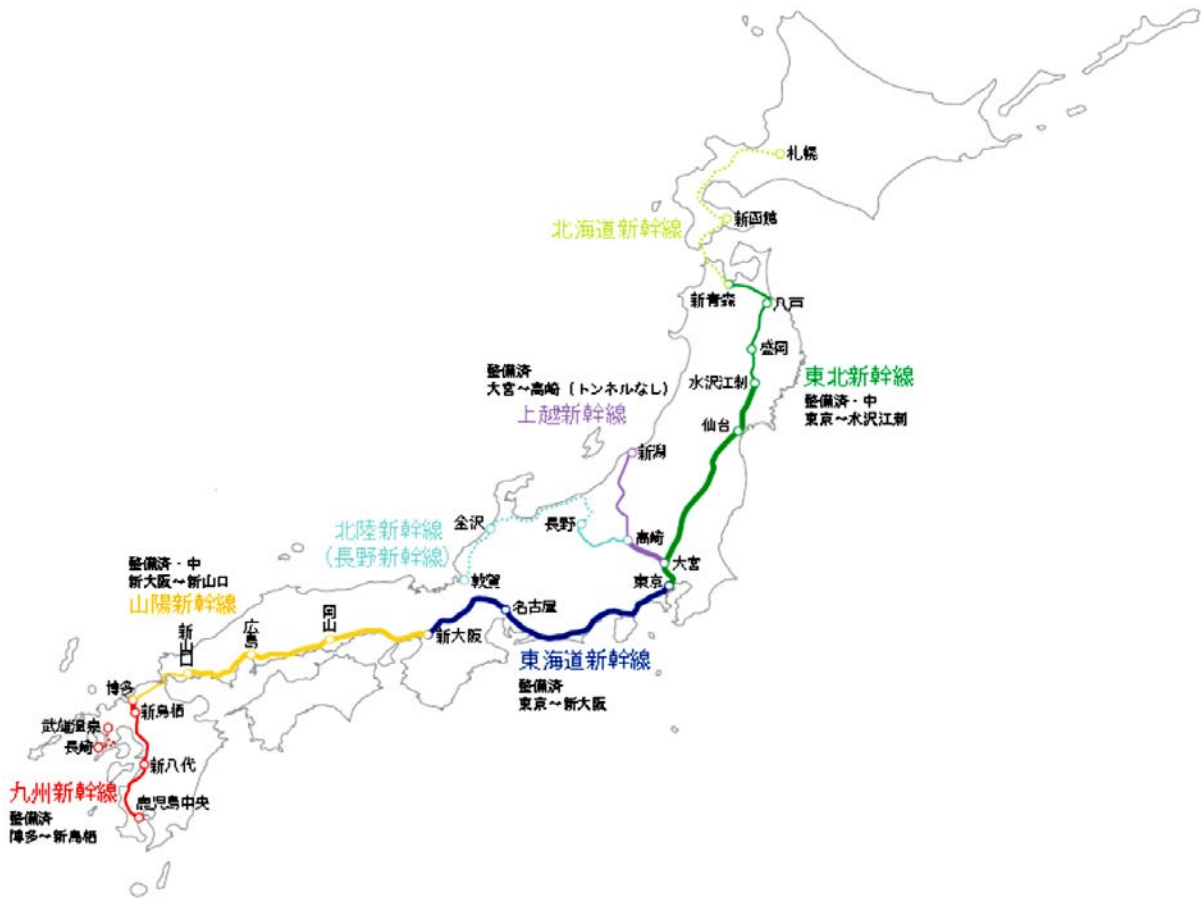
札幌
新函館
北海道新幹線
新青森
八戸
盛岡
整備済
大宮～高崎（トンネルなし）
水沢江刺
東北新幹線
整備済・中
東京～水沢江刺
上越新幹線
仙台
新潟
北陸新幹線
（長野新幹線）
金沢
長野
高崎
大宮
整備済・中
新大阪～新山口
敦賀
東京
山陽新幹線
名古屋
新山口
広島
岡山
新大阪
東海道新幹線
整備済
東京～新大阪
博多
新鳥栖
武雄温泉
長崎
新八代
九州新幹線
鹿児島中央
整備済
博多～新鳥栖